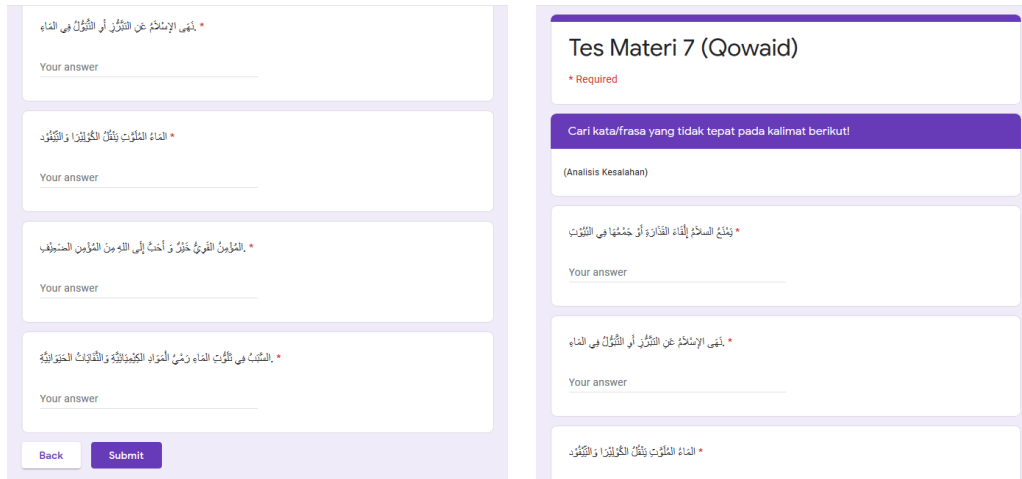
.نَهَى الإِسْلَامُ عَنِ التَبَرُّزِ أَوِ التَّبَوُّلُ فِي المَاءِ *

Your answer

المَاءُ المُلَوَّثِ يَنْقُلُ الكُولِيْرَا وَالتِّيفُوْد *

Your answer

.المُؤْمِنُ القَوِيُّ خَيْرٌ وَ أَحَبُّ إِلَى اللهِ مِنَ المُؤْمِنِ الضَعِيْفِ *

Your answer

.السَّبَبُ فِي تَلَوُّثِ المَاءِ رَمْيُ المَوَادِ الكِيمِيَائِيَّةِ وَالنُّفَايَاتُ الحَيَوَانِيَّةِ *

Your answer

Back

Submit

Tes Materi 7 (Qowaid)

* Required

Cari kata/frasa yang tidak tepat pada kalimat berikut!

(Analisis Kesalahan)

يَمْنَعُ السلامُ إِلْقَاءَ القَاذُورَةِ أَوْ جَمْعُهَا فِي البُيُوتِ *

Your answer

.نَهَى الإِسْلَامُ عَنِ التَبَرُّزِ أَوِ التَّبَوُّلُ فِي المَاءِ *

Your answer

المَاءُ المُلَوَّثِ يَنْقُلُ الكُولِيْرَا وَالتِّيفُوْد *